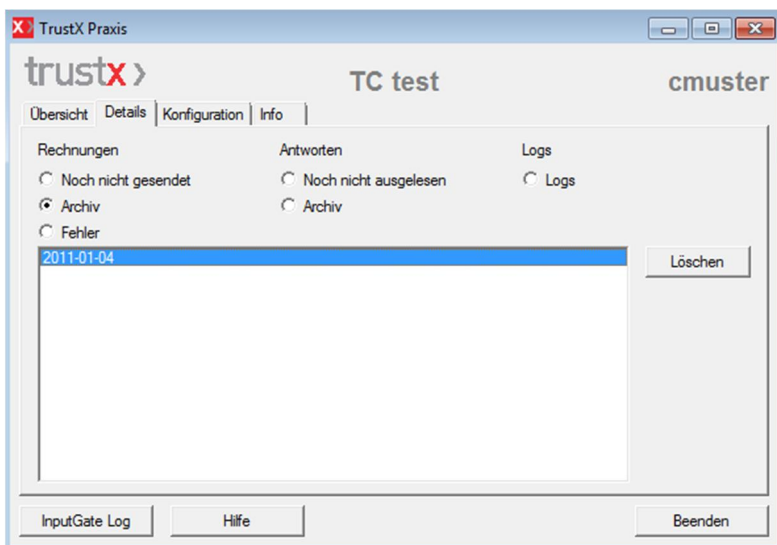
TrustX Praxis

trustx ›

TC test

cmuster

Übersicht | Details | Konfiguration | Info

Rechnungen
Noch nicht gesendet
Archiv
Fehler

Antworten
Noch nicht ausgelesen
Archiv

Logs
Logs

2011-01-04

Löschen

InputGate Log

Hilfe

Beenden